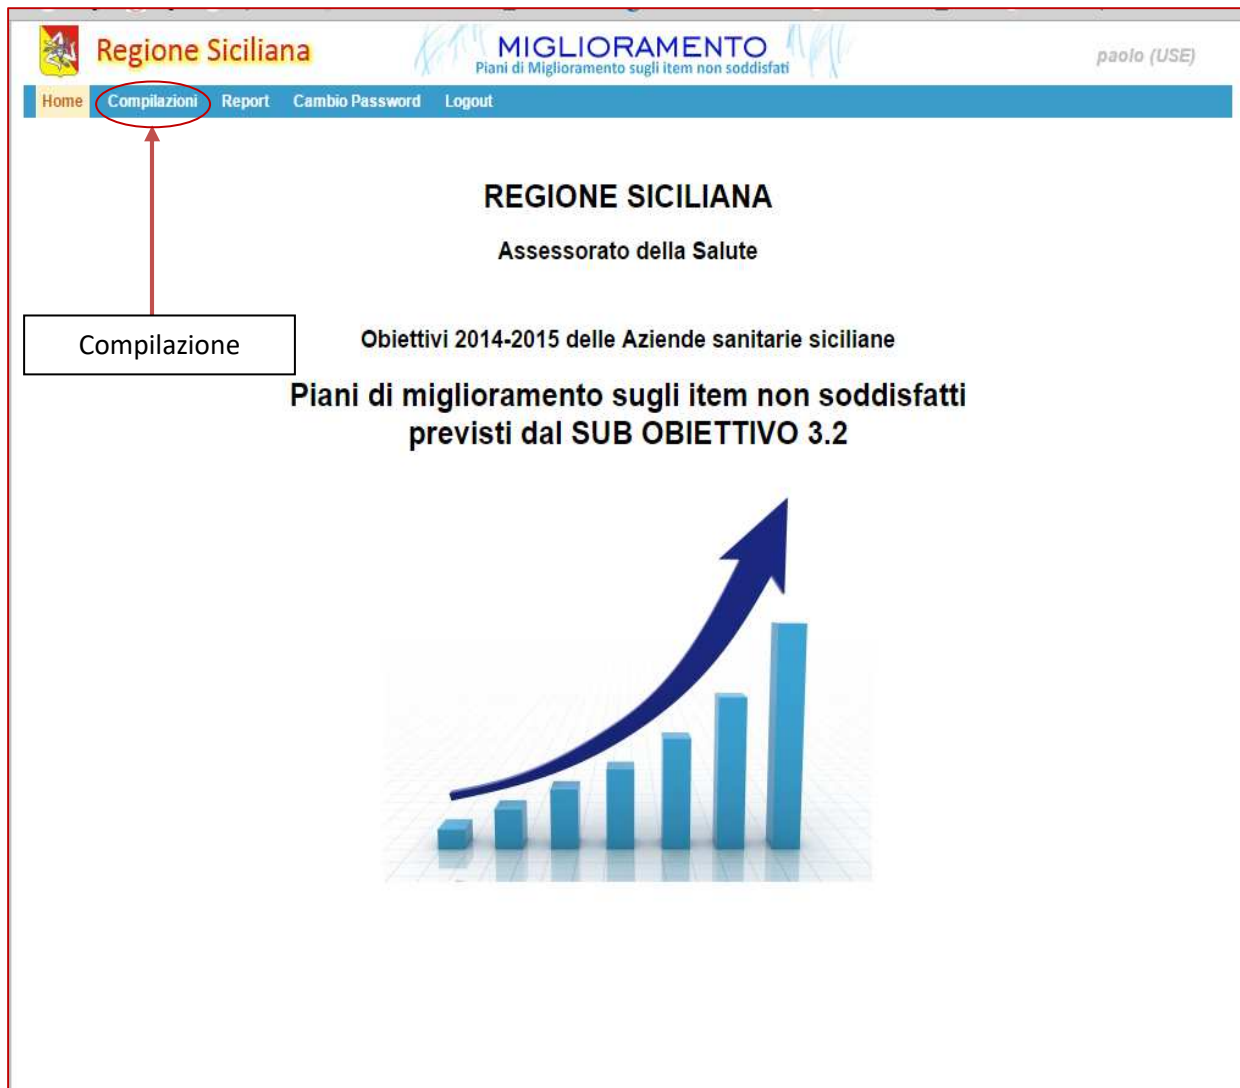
Regione Siciliana

MIGLIORAMENTO
Piani di Miglioramento sugli item non soddisfati

paolo (USE)

Home Compilazioni Report Cambio Password Logout

Compilazione

REGIONE SICILIANA

Assessorato della Salute

Obiettivi 2014-2015 delle Aziende sanitarie siciliane

Piani di miglioramento sugli item non soddisfatti previsti dal SUB OBIETTIVO 3.2